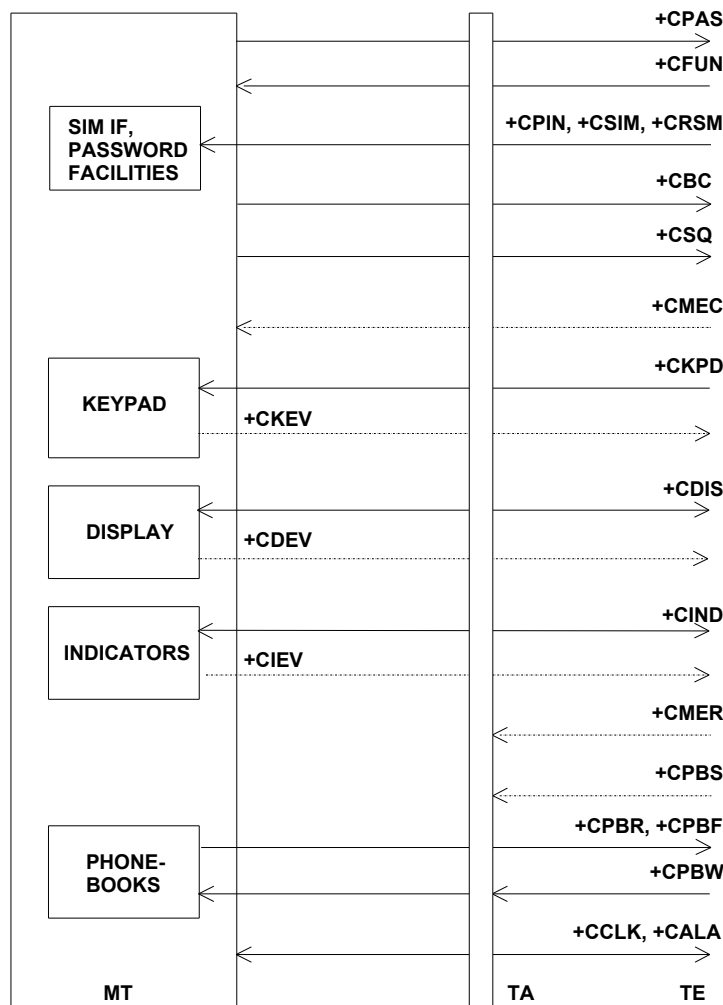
+CPAS
+CFUN
SIM IF, PASSWORD FACILITIES
+CPIN, +CSIM, +CRSM
+CBC
+CSQ
+CMEC
+CKPD
KEYPAD
+CKEV
+CDIS
DISPLAY
+CDEV
+CIND
INDICATORS
+CIEV
+CMER
+CPBS
+CPBR, +CPBF
PHONE-BOOKS
+CPBW
+CCLK, +CALA
MT
TA
TE